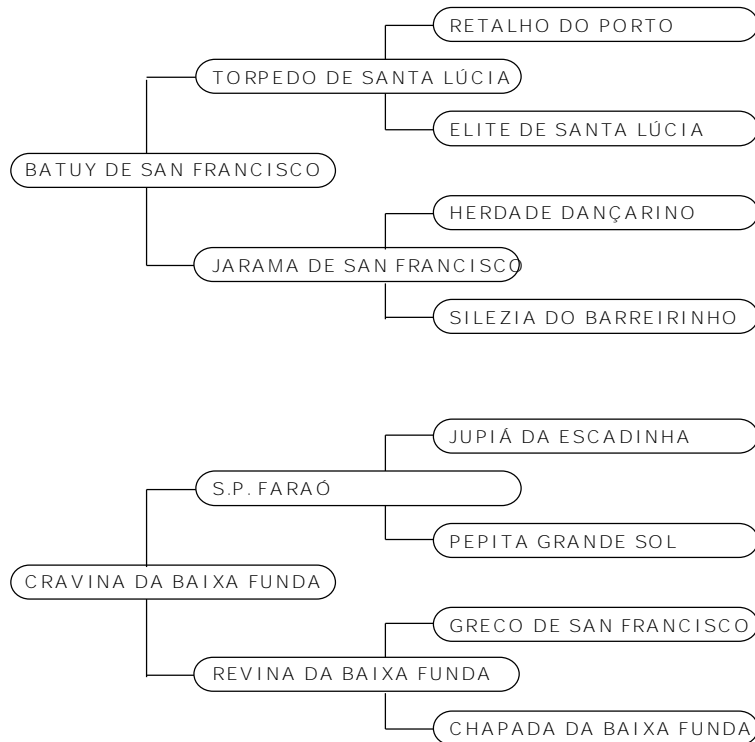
RETALHO DO PORTO

TORPEDO DE SANTA LÚCIA

ELITE DE SANTA LÚCIA

BATUY DE SAN FRANCISCO

HERDADE DANÇARINO

JARAMA DE SAN FRANCISCO

SILEZIA DO BARREIRINHO

JUPIÁ DA ESCADINHA

S.P. FARAÓ

PEPITA GRANDE SOL

CRAVINA DA BAIXA FUNDA

GRECO DE SAN FRANCISCO

REVINA DA BAIXA FUNDA

CHAPADA DA BAIXA FUNDA